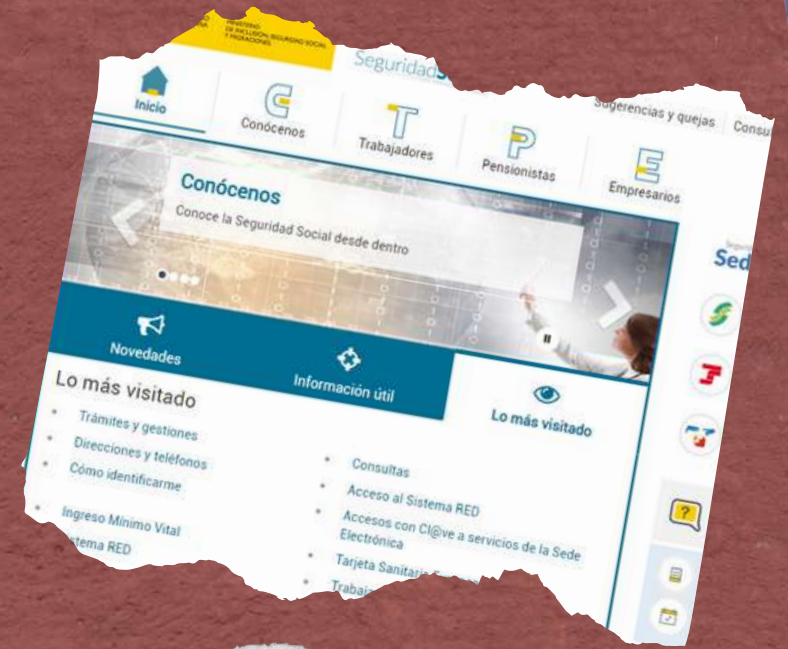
MINISTERIO DE INCLUSIÓN, SEGURIDAD SOCIAL Y MIGRACIONES

Seguridad S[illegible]

Sugerencias y quejas Consu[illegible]

Inicio

Conócenos

Trabajadores

Pensionistas

Empresarios

Conócenos

Conoce la Seguridad Social desde dentro

Sed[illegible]

Novedades

Información útil

Lo más visitado

Lo más visitado

Trámites y gestiones

Direcciones y teléfonos

Cómo identificarme

Ingreso Mínimo Vital

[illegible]stema RED

Consultas

Acceso al Sistema RED

Accesos con Cl@ve a servicios de la Sede Electrónica

Tarjeta Sanitaria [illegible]

Trabaj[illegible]